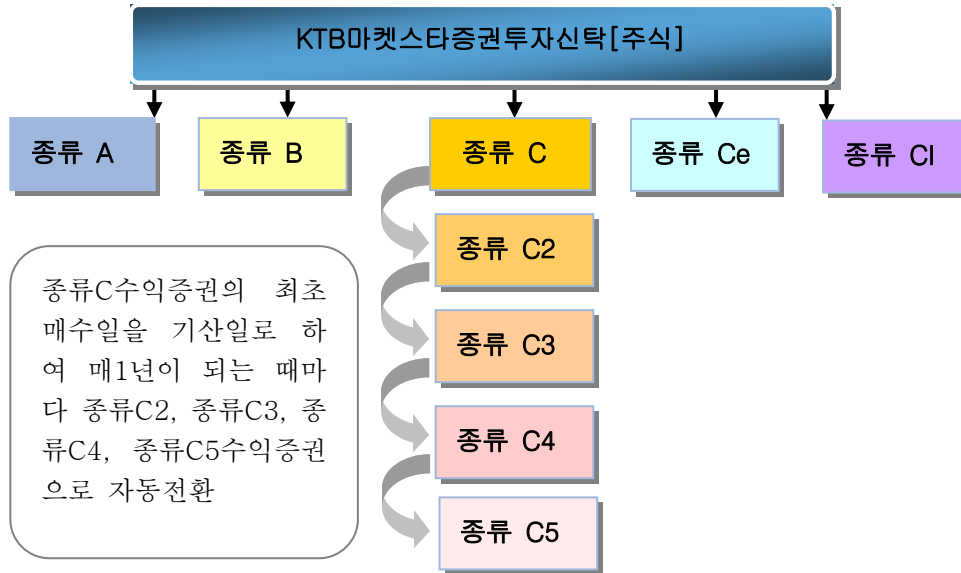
KTB마켓스타증권투자신탁[주식]

종류 A

종류 B

종류 C

종류 Ce

종류 CI

종류 C2

종류 C3

종류 C4

종류 C5

종류C수익증권의 최초 매수일을 기산일로 하여 매1년이 되는 때마다 종류C2, 종류C3, 종류C4, 종류C5수익증권으로 자동전환